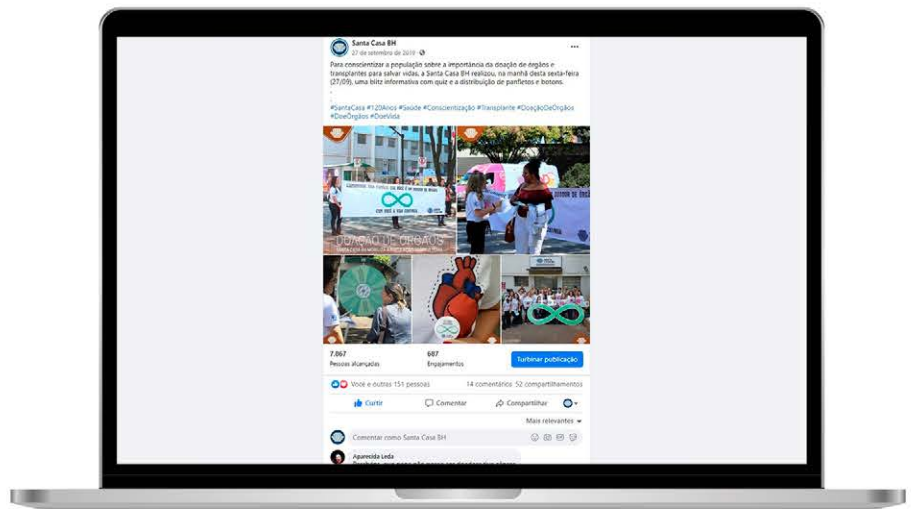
Santa Casa BH
27 de setembro de 2019 ·

Para conscientizar a população sobre a importância da doação de órgãos e transplantes para salvar vidas, a Santa Casa BH realizou, na manhã desta sexta-feira (27/09), uma blitz informativa com quiz e a distribuição de panfletos e botons.
.
#SantaCasa #120Anos #Saúde #Conscientização #Transplante #DoaçãoDeÓrgãos #DoeÓrgãos #DoeVida

DOAÇÃO DE ÓRGÃOS
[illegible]

7.067
Pessoas alcançadas

687
Engajamentos

Turbinar publicação

Você e outras 151 pessoas
14 comentários 52 compartilhamentos

Curtir
Comentar
Compartilhar

Mais relevantes

Comentar como Santa Casa BH

Aparecida Leda
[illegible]